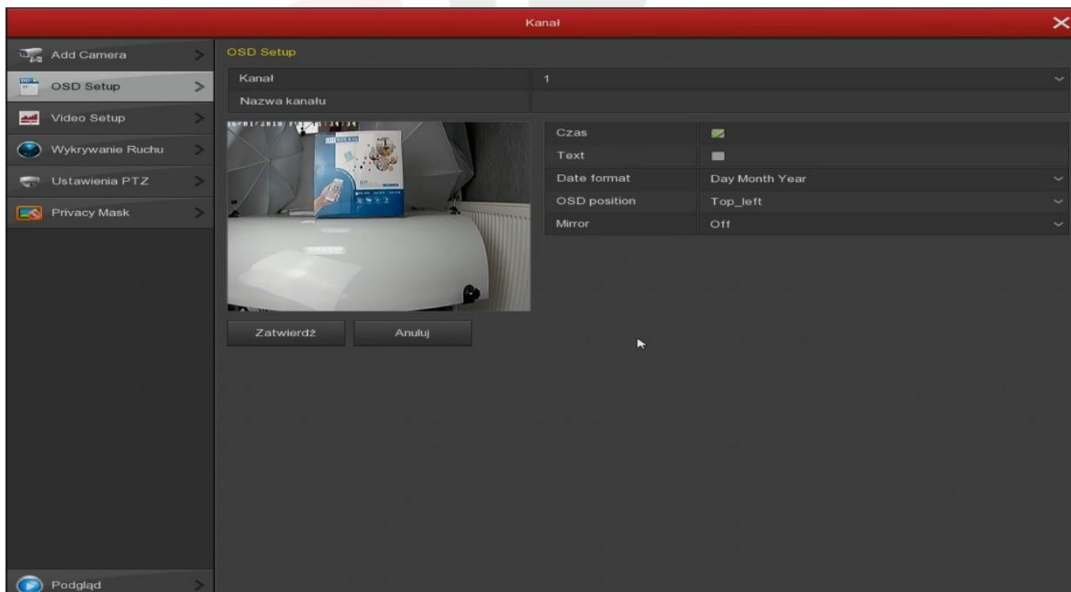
Kanał

Add Camera
OSD Setup
Video Setup
Wykrywanie Ruchu
Ustawienia PTZ
Privacy Mask

OSD Setup

| Kanał | 1 |
|---|---|
| Nazwa kanału | |

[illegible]

| Czas | |
|---|---|
| Text | |
| Date format | Day Month Year |
| OSD position | Top_left |
| Mirror | Off |

Zatwierdź
Anuluj

Podgląd